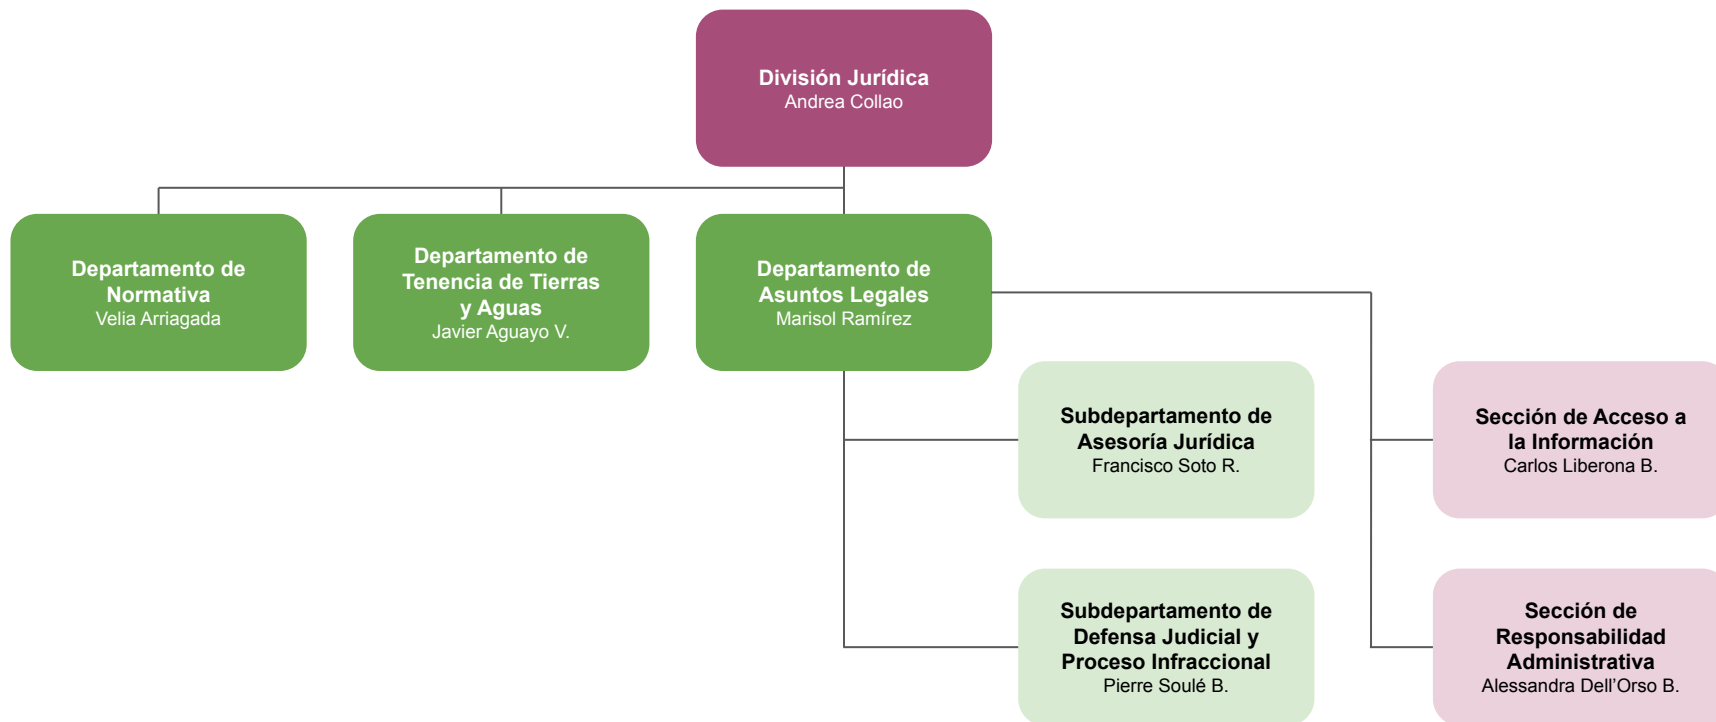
División Jurídica
Andrea Collao

Departamento de Normativa
Velia Arriagada

Departamento de Tenencia de Tierras y Aguas
Javier Aguayo V.

Departamento de Asuntos Legales
Marisol Ramírez

Subdepartamento de Asesoría Jurídica
Francisco Soto R.

Subdepartamento de Defensa Judicial y Proceso Infraccional
Pierre Soulé B.

Sección de Acceso a la Información
Carlos Liberona B.

Sección de Responsabilidad Administrativa
Alessandra Dell'Orso B.